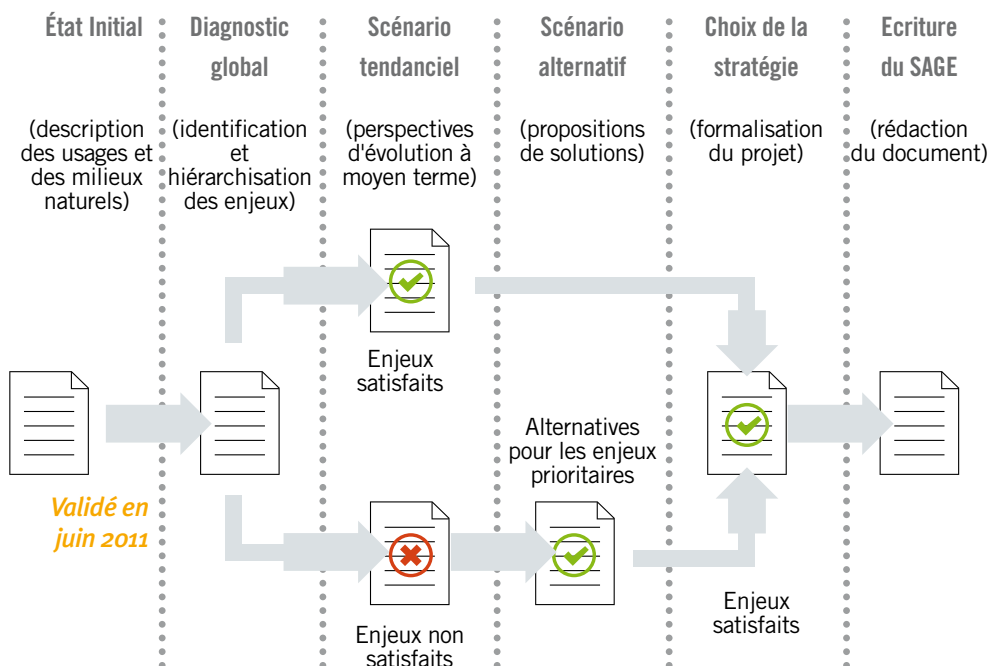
État Initial

(description des usages et des milieux naturels)

Diagnostic global

(identification et hiérarchisation des enjeux)

Scénario tendanciel

(perspectives d'évolution à moyen terme)

Scénario alternatif

(propositions de solutions)

Choix de la stratégie

(formalisation du projet)

Ecriture du SAGE

(rédaction du document)

Enjeux satisfaits

Validé en juin 2011

Alternatives pour les enjeux prioritaires

Enjeux non satisfaits

Enjeux satisfaits